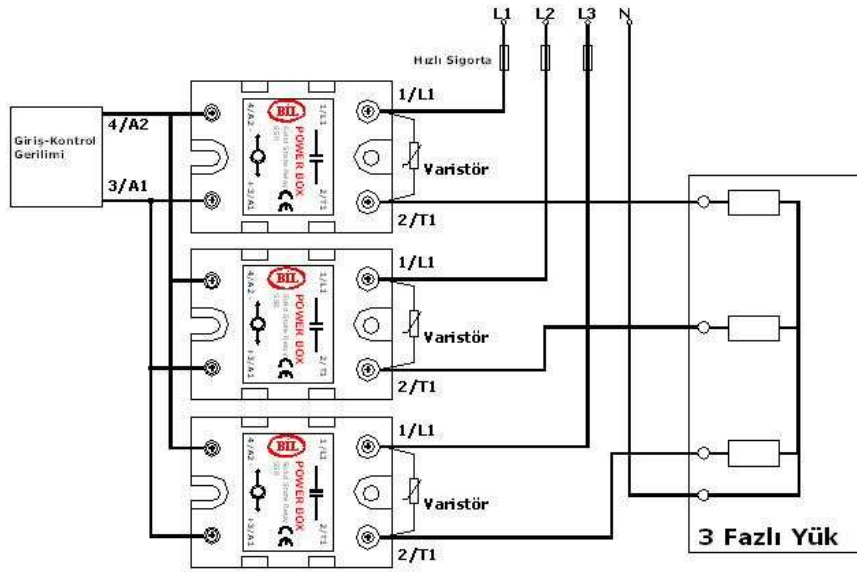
L1 L2 L3 N

Hızlı Sigorta

Giriş-Kontrol Gerilimi

4/A2

3/A1

1/L1

Varistör

2/T1

BIL POWER BOX Solid State Relay

4/A2 - +3/A1 1/L1 2/T1

1/L1

Varistör

2/T1

BIL POWER BOX Solid State Relay

4/A2 - +3/A1 1/L1 2/T1

1/L1

Varistör

2/T1

BIL POWER BOX Solid State Relay

4/A2 - +3/A1 1/L1 2/T1

3 Fazlı Yük